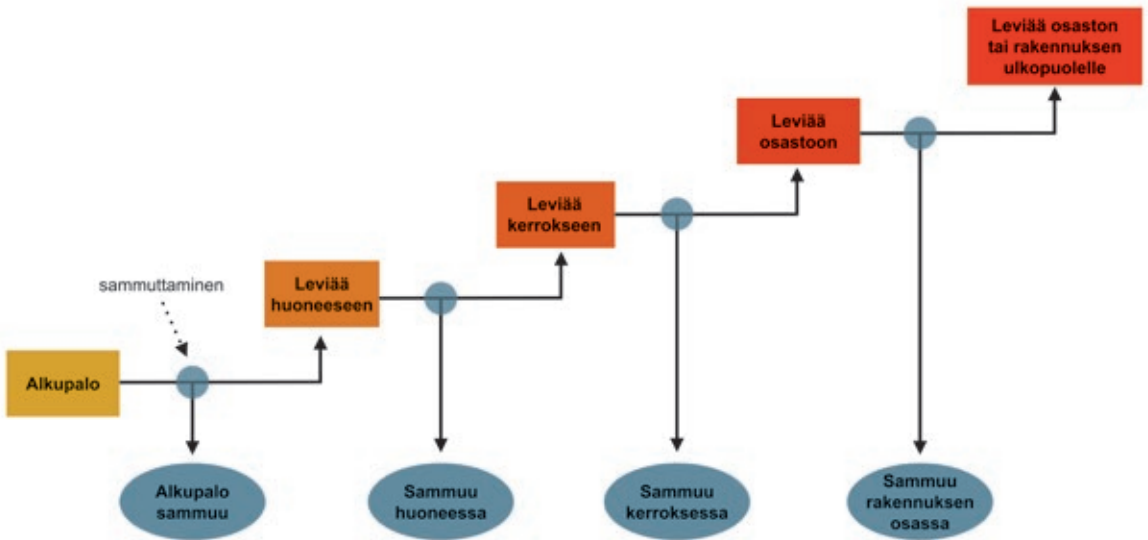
Leviää osaston tai rakennuksen ulkopuolelle

Leviää osastoon

Leviää kerrokseen

Leviää huoneeseen

sammuttaminen

Alkupalo

Alkupalo sammuu

Sammuu huoneessa

Sammuu kerroksessa

Sammuu rakennuksen osassa